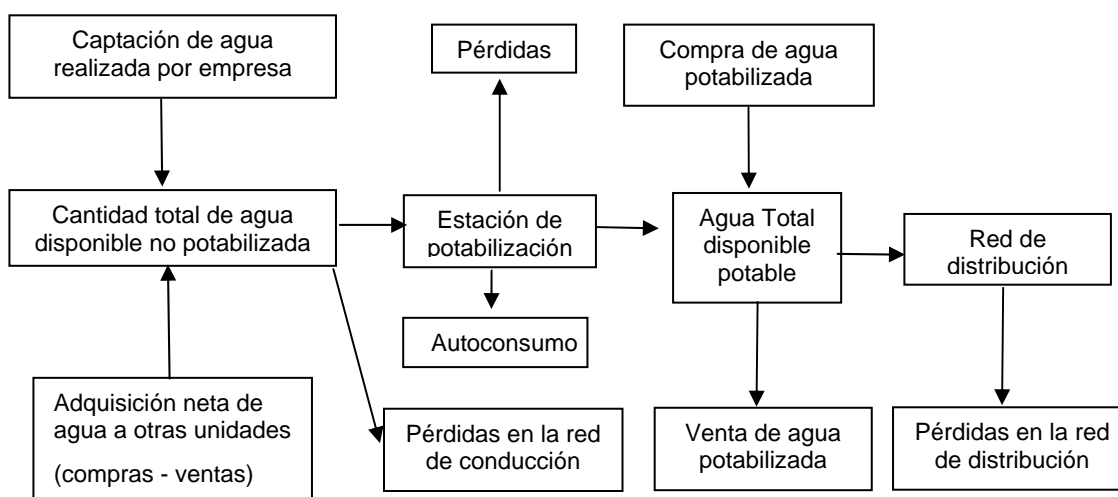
Captación de agua realizada por empresa

Pérdidas

Compra de agua potabilizada

Cantidad total de agua disponible no potabilizada

Estación de potabilización

Agua Total disponible potable

Red de distribución

Autoconsumo

Adquisición neta de agua a otras unidades

(compras - ventas)

Pérdidas en la red de conducción

Venta de agua potabilizada

Pérdidas en la red de distribución